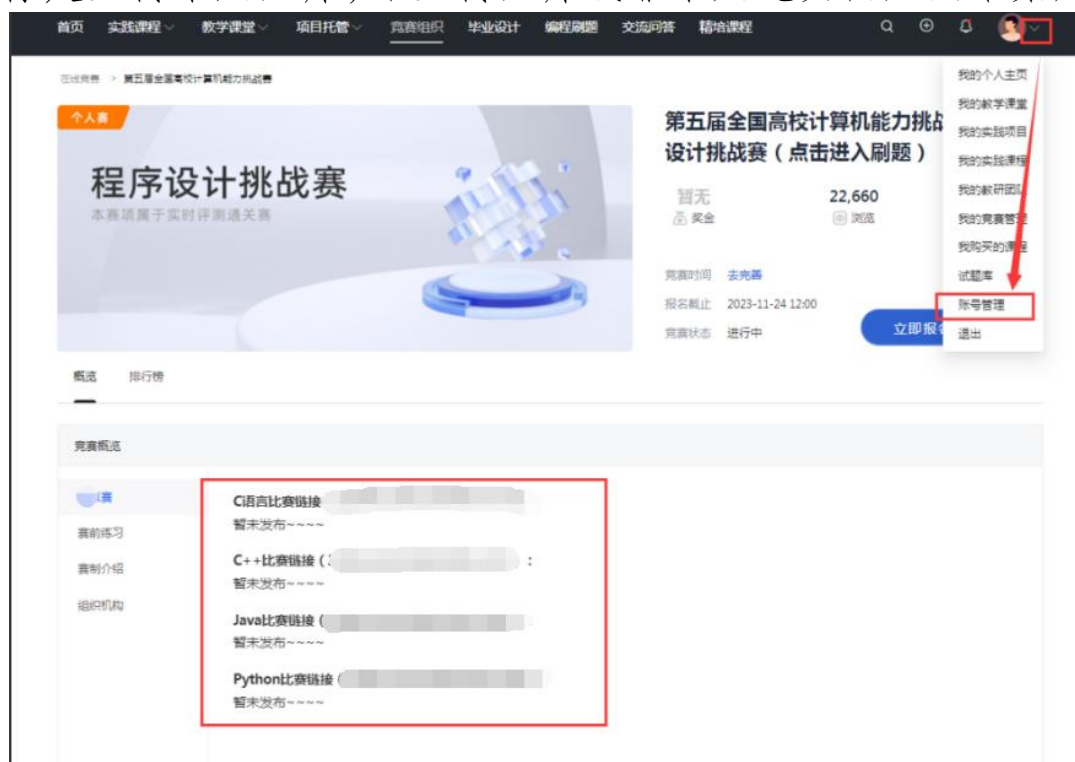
首页 实践课程 教学课堂 项目托管 竞赛组织 毕业设计 编程刷题 交流问答 精培课程

在线竞赛 > 第五届全国高校计算机能力挑战赛

个人赛

程序设计挑战赛
本赛项属于实时评测通关赛

第五届全国高校计算机能力挑战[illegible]设计挑战赛（点击进入刷题）

暂无
奖金

22,660
浏览

竞赛时间 去完善
报名截止 2023-11-24 12:00
竞赛状态 进行中

立即报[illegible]

我的个人主页
我的教学课堂
我的实践项目
我的实践课程
我的教研团队
我的竞赛管理
我购买的课程
试题库
账号管理
退出

概览 排行榜

竞赛概览

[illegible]赛
赛前练习
赛制介绍
组织机构

C语言比赛链接 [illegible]
暂未发布~~~~

C++比赛链接（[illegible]
暂未发布~~~~

Java比赛链接（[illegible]
暂未发布~~~~

Python比赛链接（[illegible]
暂未发布~~~~